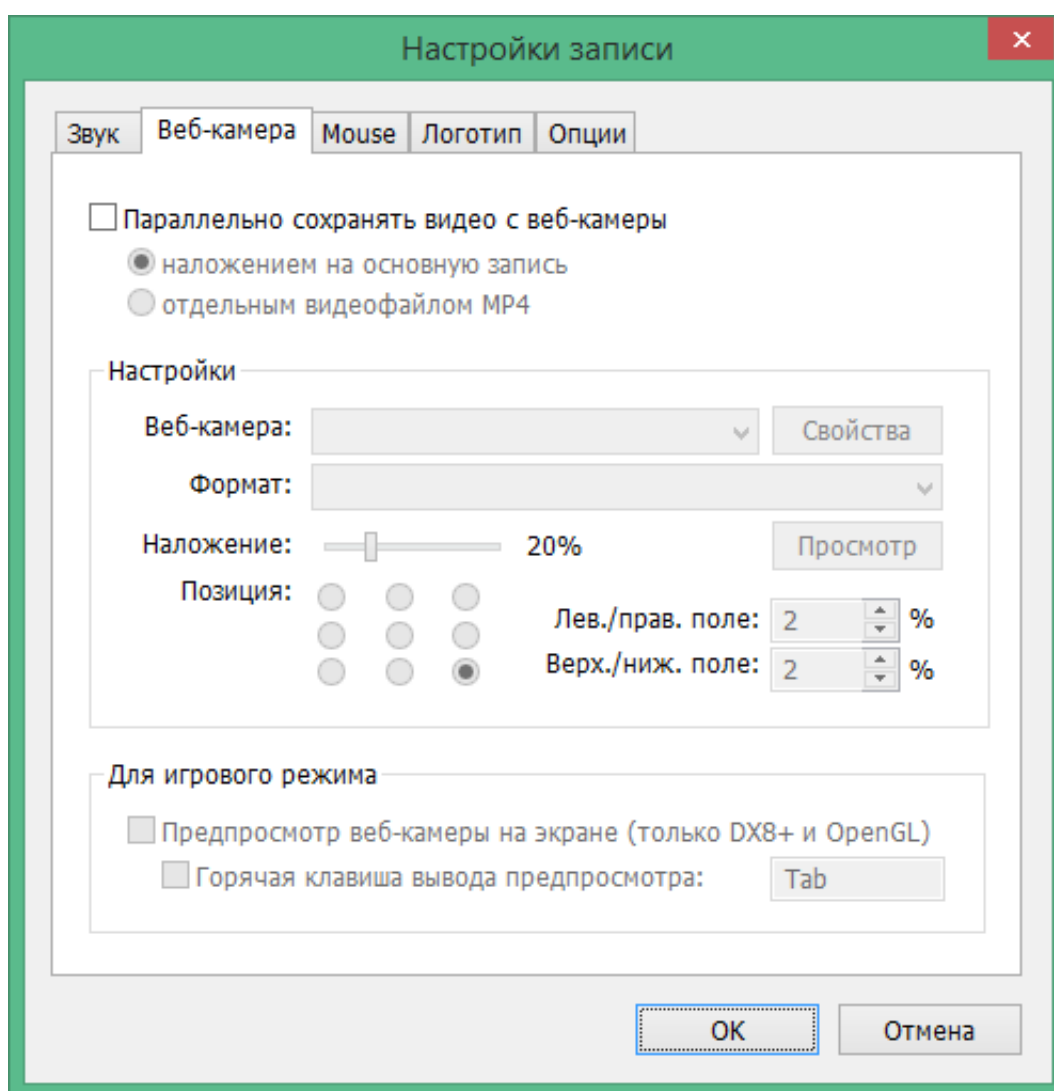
Настройки записи

×

Звук | Веб-камера | Mouse | Логотип | Опции

Параллельно сохранять видео с веб-камеры

наложением на основную запись

отдельным видеофайлом MP4

Настройки

Веб-камера:

Свойства

Формат:

Наложение:

20%

Просмотр

Позиция:

Лев./прав. поле: 2 %

Верх./ниж. поле: 2 %

Для игрового режима

Предпросмотр веб-камеры на экране (только DX8+ и OpenGL)

Горячая клавиша вывода предпросмотра:

Tab

OK

Отмена